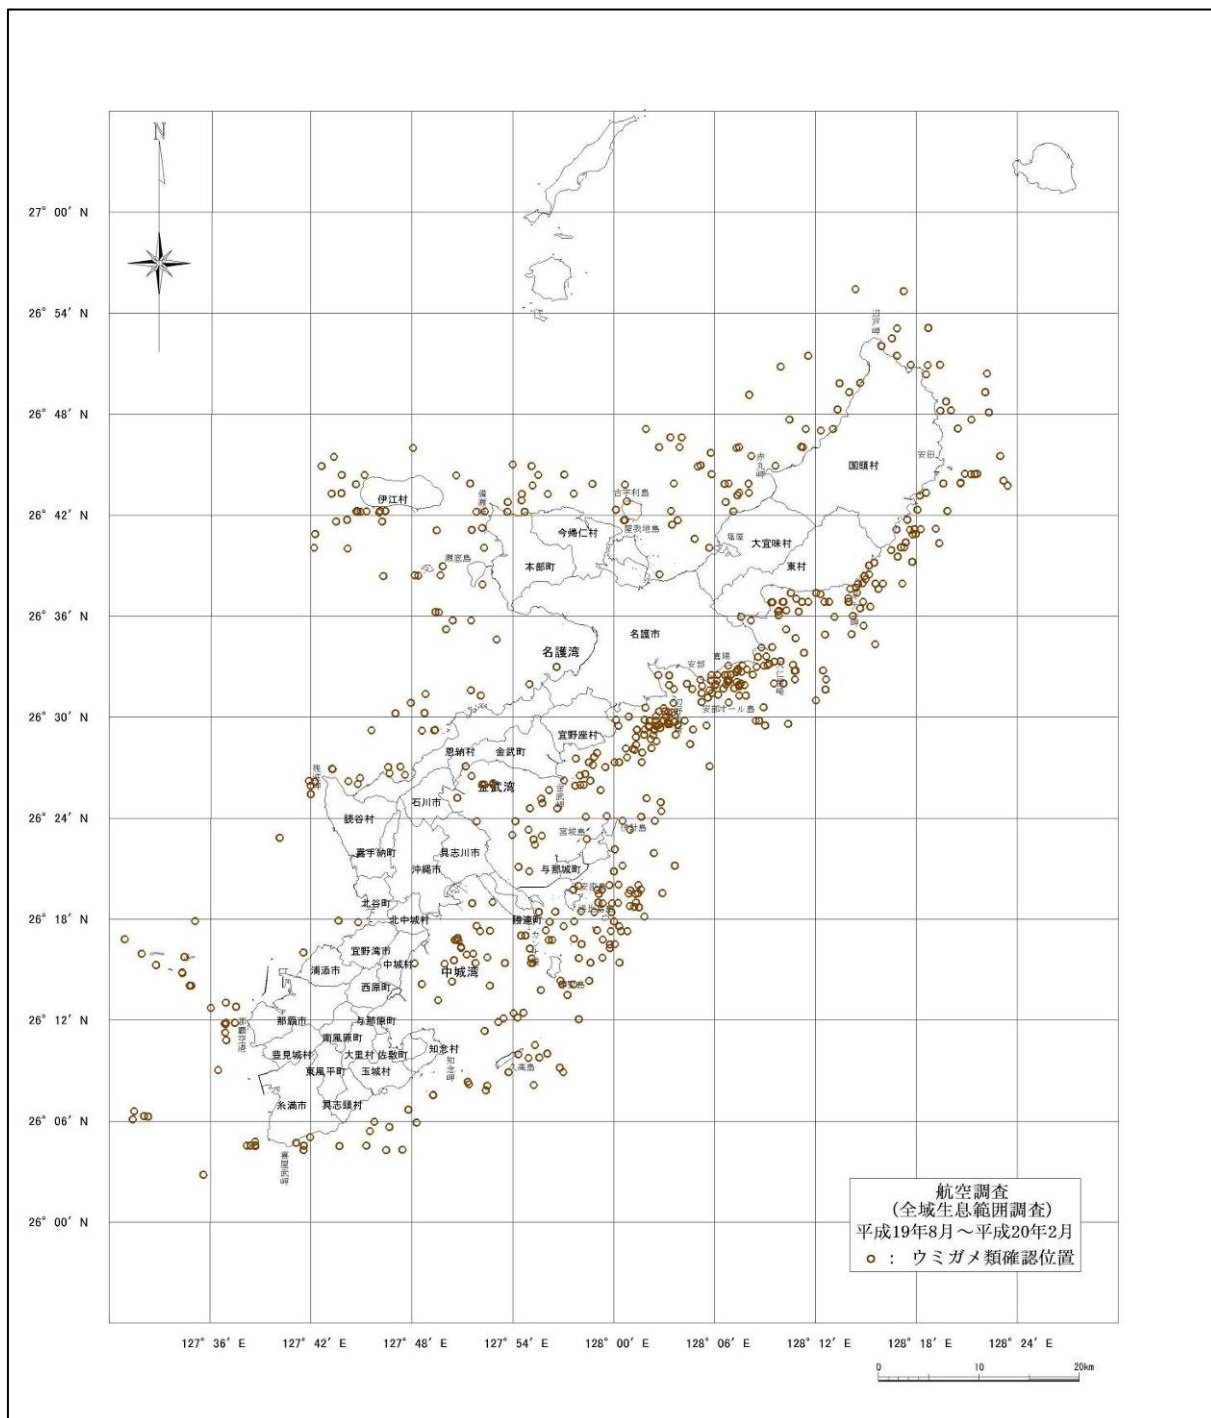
N

27° 00′ N
26° 54′ N
26° 48′ N
26° 42′ N
26° 36′ N
26° 30′ N
26° 24′ N
26° 18′ N
26° 12′ N
26° 06′ N
26° 00′ N

国頭村
安田
伊江村
古宇利島
屋我地島
今帰仁村
大宜味村
東村
本部町
瀬底島
名護市
名護湾
宜野座村
恩納村
金武町
金武湾
石川市
読谷村
宮城島
嘉手納町
具志川市
沖縄市
与那城町
北谷町
北中城村
勝連町
宜野湾市
中城村
浦添市
中城湾
西原町
那覇市
与那原町
南風原町
知念村
豊見城村
大里村
佐敷町
東風平町
玉城村
糸満市
具志頭村

127° 36′ E
127° 42′ E
127° 48′ E
127° 54′ E
128° 00′ E
128° 06′ E
128° 12′ E
128° 18′ E
128° 24′ E

0
10
20km

航空調査
(全域生息範囲調査)
平成19年8月～平成20年2月
○ ： ウミガメ類確認位置